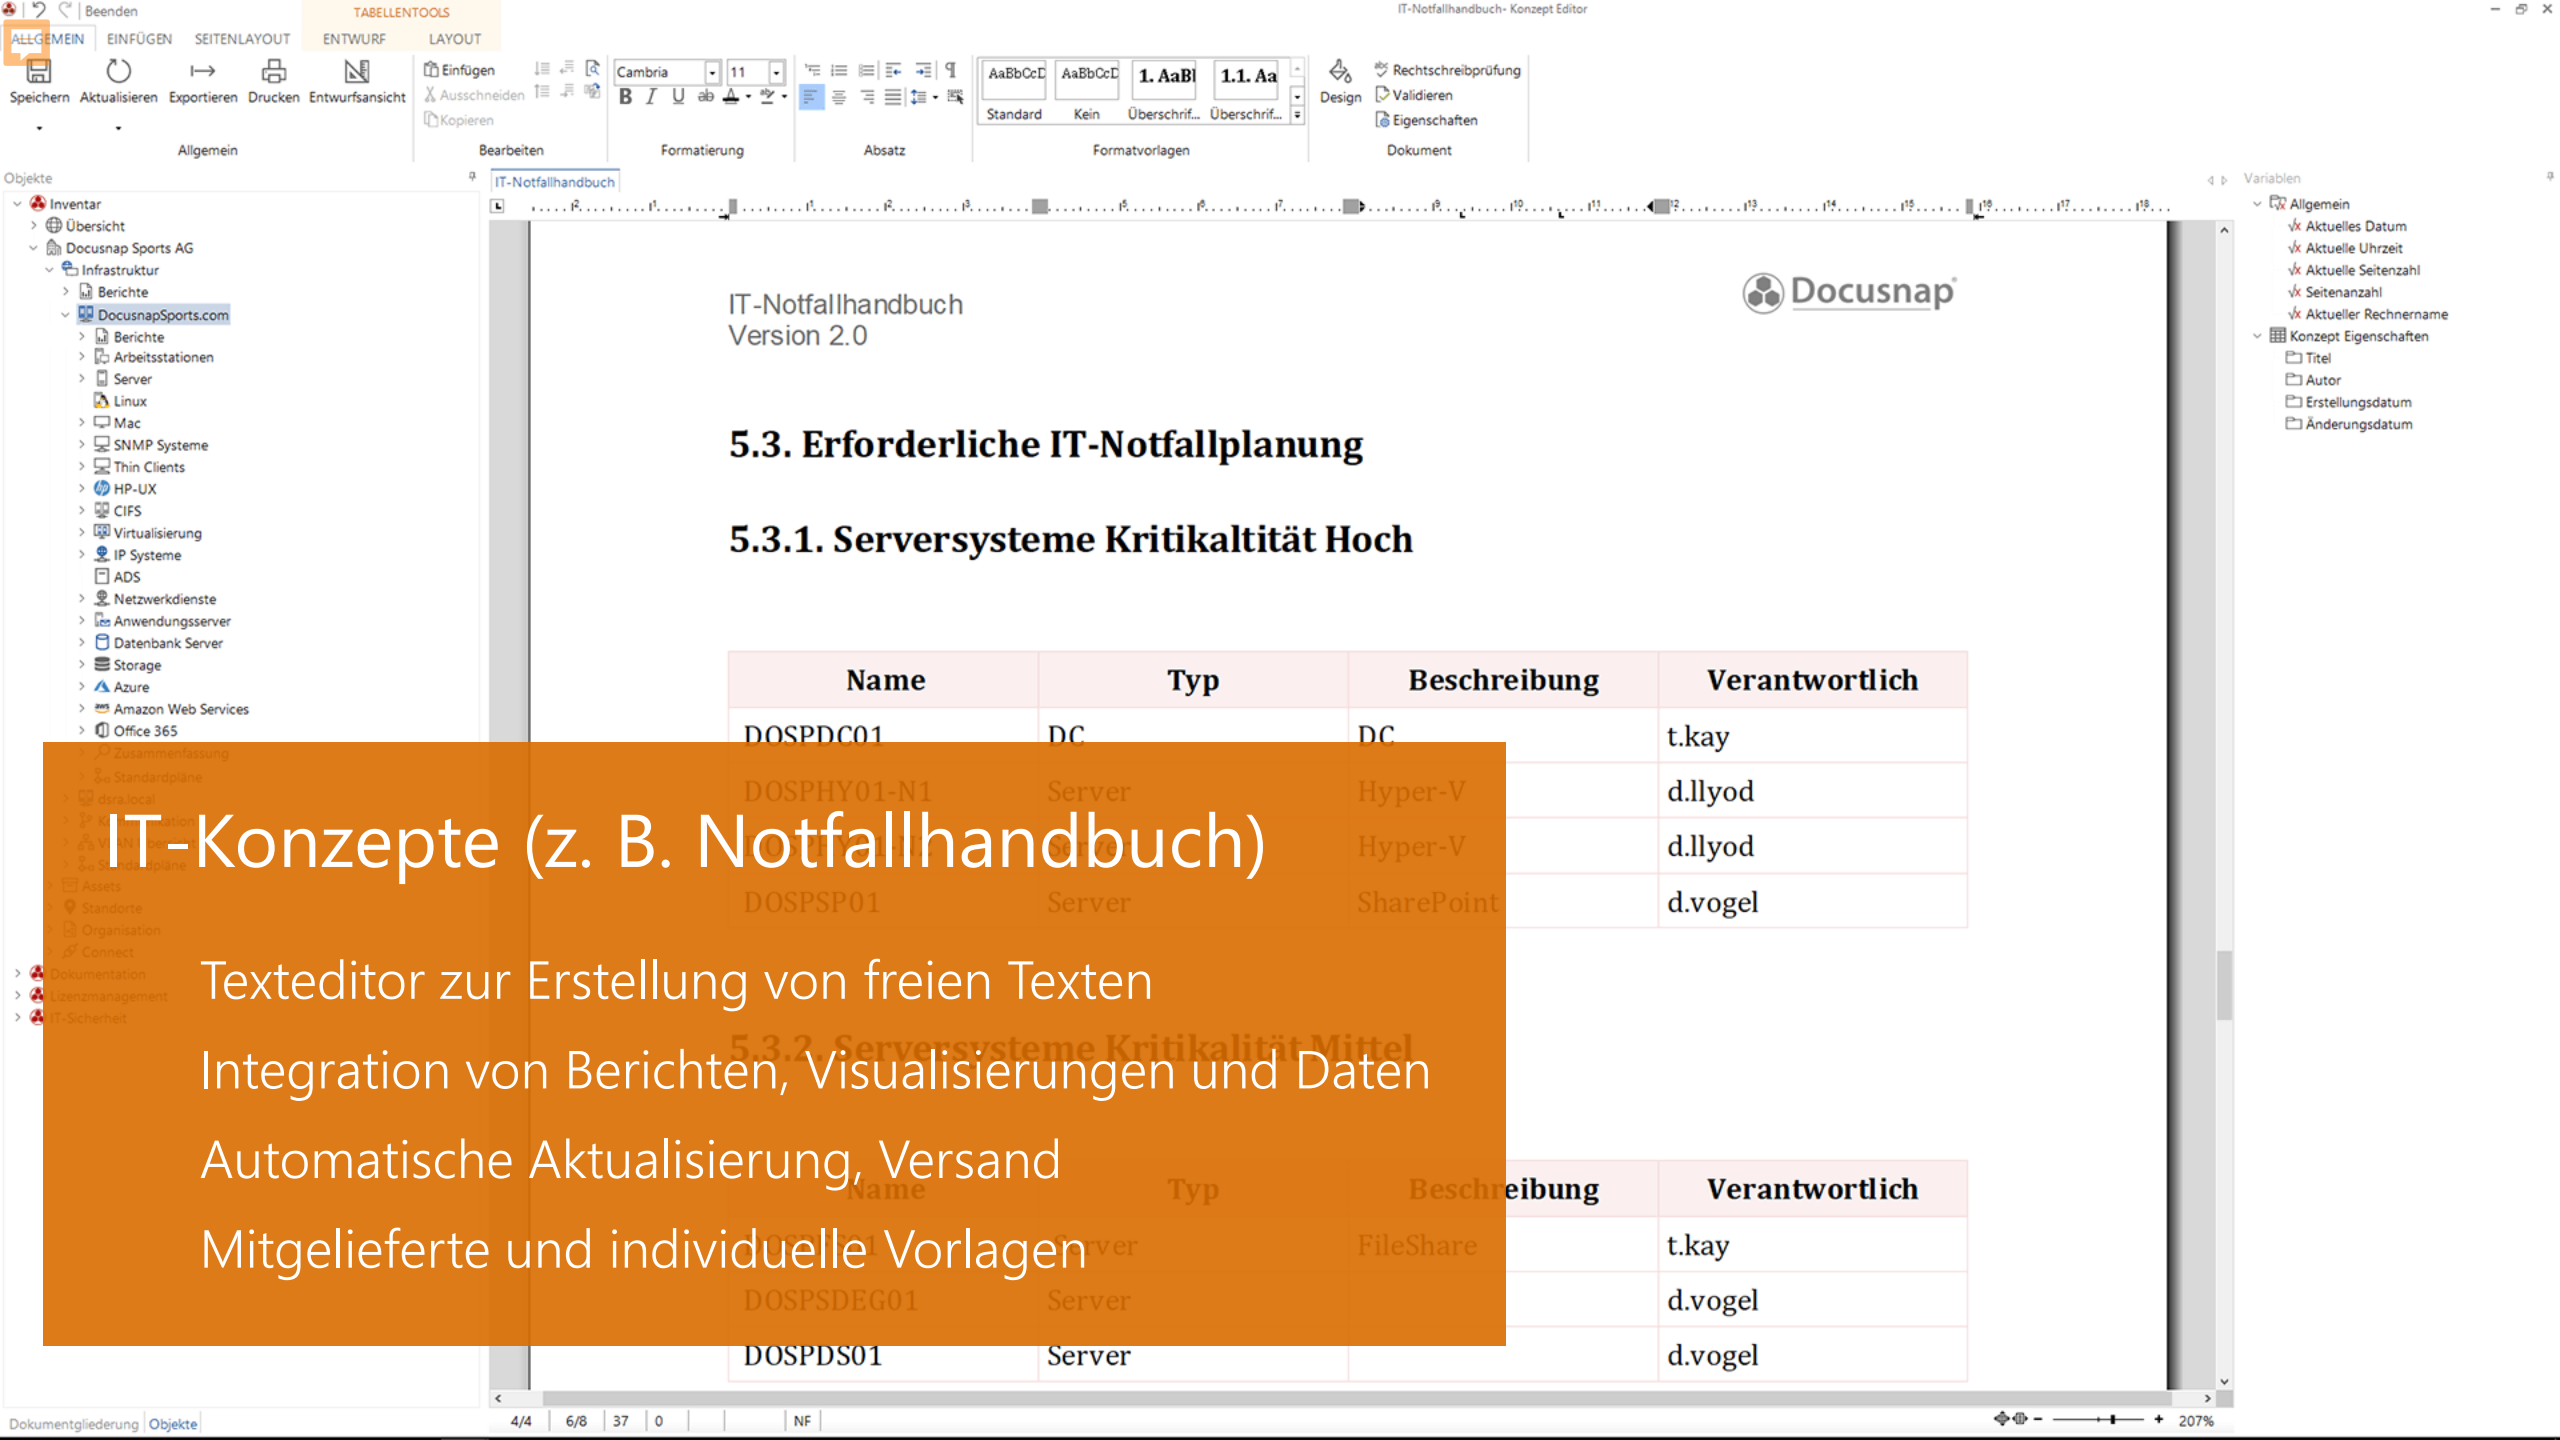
Beenden
TABELLENTOOLS
IT-Notfallhandbuch- Konzept Editor
ALLGEMEIN EINFÜGEN SEITENLAYOUT ENTWURF LAYOUT
Speichern Aktualisieren Exportieren Drucken Entwurfsansicht
Allgemein
Einfügen Ausschneiden Kopieren
Bearbeiten
Cambria 11
Formatierung
Absatz
AaBbCcD Standard AaBbCcD Kein 1. AaBl Überschrif... 1.1. Aa Überschrif...
Formatvorlagen
Design Rechtschreibprüfung Validieren Eigenschaften
Dokument

Objekte
Inventar
Übersicht
Docusnap Sports AG
Infrastruktur
Berichte
DocusnapSports.com
Berichte
Arbeitsstationen
Server
Linux
Mac
SNMP Systeme
Thin Clients
HP-UX
CIFS
Virtualisierung
IP Systeme
ADS
Netzwerkdienste
Anwendungsserver
Datenbank Server
Storage
Azure
Amazon Web Services
Office 365

IT-Notfallhandbuch

IT-Notfallhandbuch
Version 2.0

Docusnap

5.3. Erforderliche IT-Notfallplanung

5.3.1. Serversysteme Kritikaltität Hoch

| Name | Typ | Beschreibung | Verantwortlich |
|---|---|---|---|
| DOSPDC01 | DC | DC | t.kay |
| DOSPHY01-N1 | Server | Hyper-V | d.llyod |
| | | Hyper-V | d.llyod |
| DOSPSP01 | Server | SharePoint | d.vogel |

5.3.2. Serversysteme Kritikalität Mittel

| Name | Typ | Beschreibung | Verantwortlich |
|---|---|---|---|
| | Server | FileShare | t.kay |
| DOSPSDEG01 | Server | | d.vogel |
| DOSPDS01 | Server | | d.vogel |

IT-Konzepte (z. B. Notfallhandbuch)

Texteditor zur Erstellung von freien Texten
Integration von Berichten, Visualisierungen und Daten
Automatische Aktualisierung, Versand
Mitgelieferte und individuelle Vorlagen

Variablen
Allgemein
Aktuelles Datum
Aktuelle Uhrzeit
Aktuelle Seitenzahl
Seitenanzahl
Aktueller Rechnername
Konzept Eigenschaften
Titel
Autor
Erstellungsdatum
Änderungsdatum

Dokumentgliederung Objekte
4/4 6/8 37 0 NF
207%